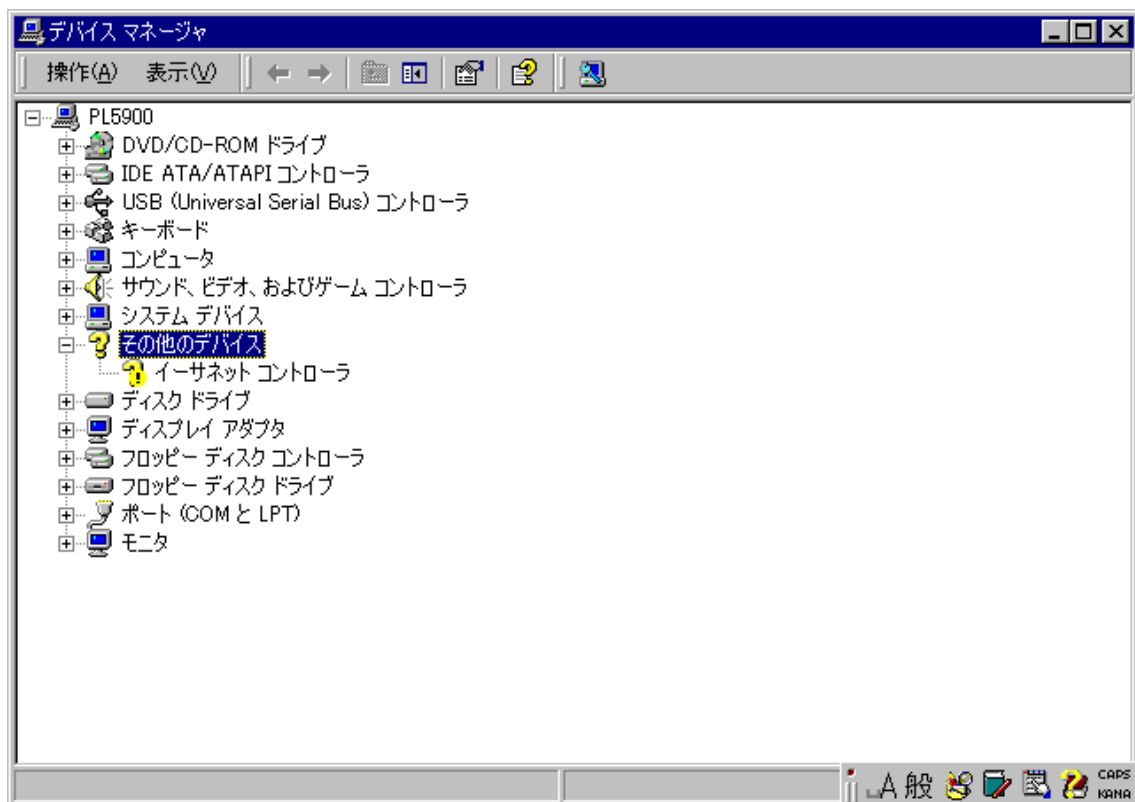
デバイス マネージャ

操作(A) 表示(V)

PL5900
DVD/CD-ROM ドライブ
IDE ATA/ATAPI コントローラ
USB (Universal Serial Bus) コントローラ
キーボード
コンピュータ
サウンド、ビデオ、およびゲーム コントローラ
システム デバイス
その他のデバイス
イーサネット コントローラ
ディスク ドライブ
ディスプレイ アダプタ
フロッピー ディスク コントローラ
フロッピー ディスク ドライブ
ポート (COM と LPT)
モニタ

A 般 CAPS KANA